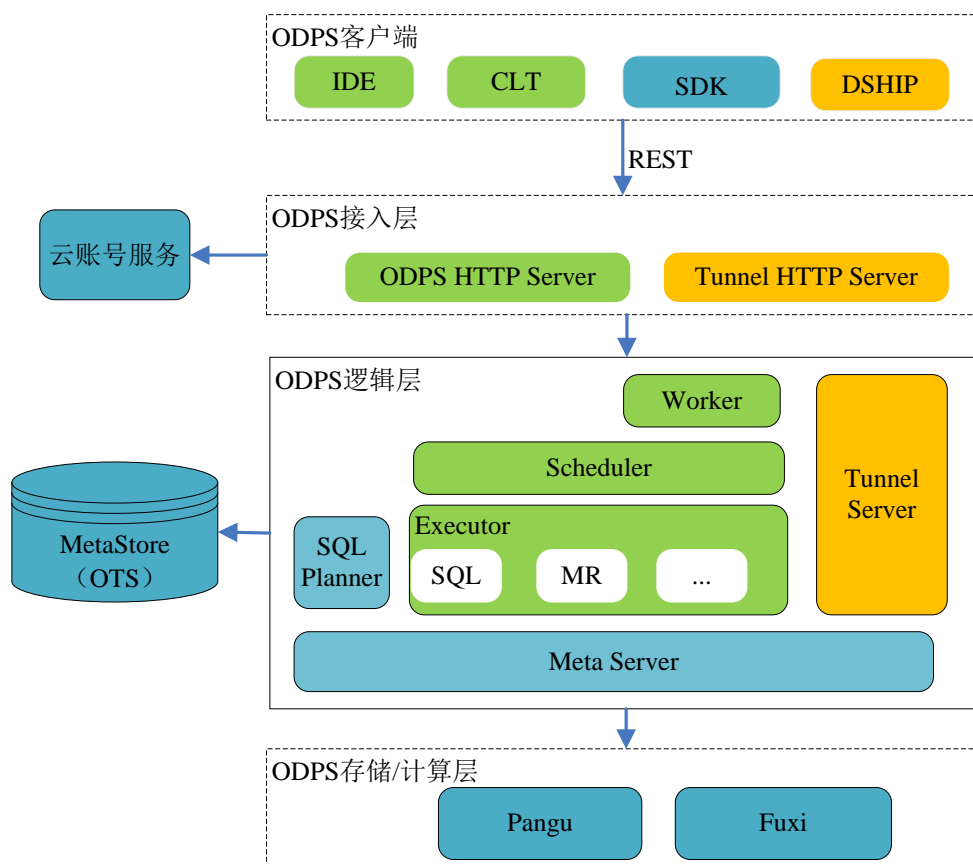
ODPS客户端

IDE

CLT

SDK

DSHIP

REST

ODPS接入层

云账号服务

ODPS HTTP Server

Tunnel HTTP Server

ODPS逻辑层

Worker

Tunnel Server

Scheduler

MetaStore （OTS）

SQL Planner

Executor

SQL

MR

...

Meta Server

ODPS存储/计算层

Pangu

Fuxi